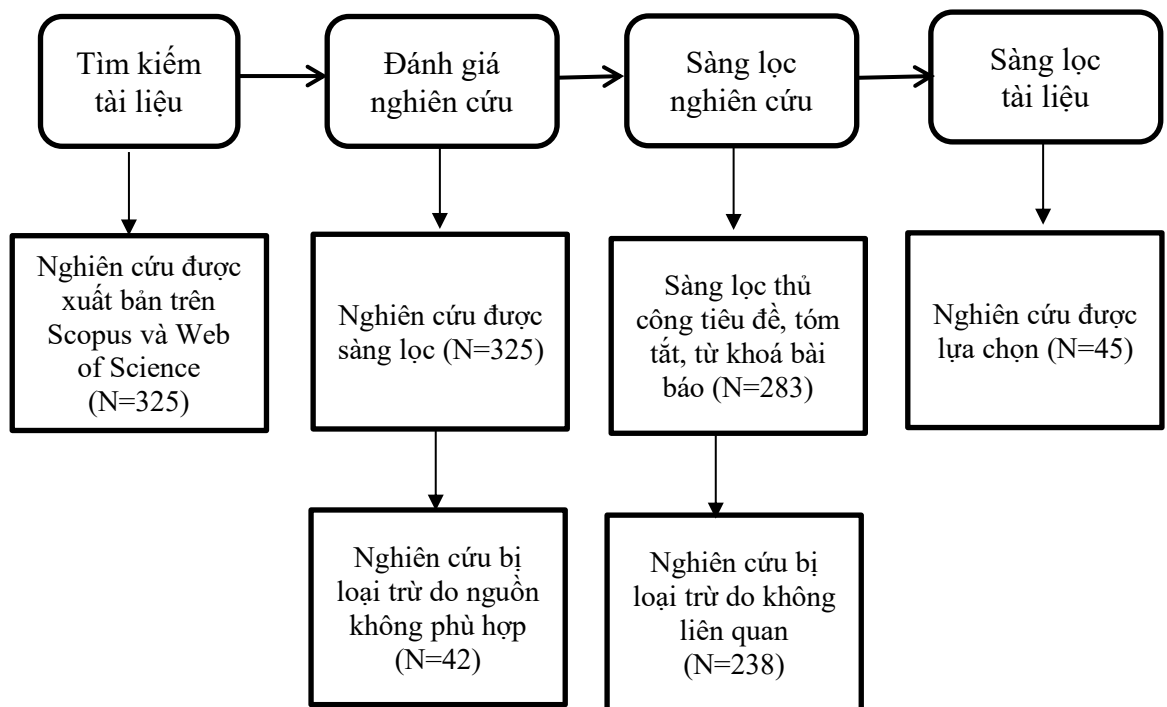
Tìm kiếm tài liệu

Đánh giá nghiên cứu

Sàng lọc nghiên cứu

Sàng lọc tài liệu

Nghiên cứu được xuất bản trên Scopus và Web of Science (N=325)

Nghiên cứu được sàng lọc (N=325)

Sàng lọc thủ công tiêu đề, tóm tắt, từ khoá bài báo (N=283)

Nghiên cứu được lựa chọn (N=45)

Nghiên cứu bị loại trừ do nguồn không phù hợp (N=42)

Nghiên cứu bị loại trừ do không liên quan (N=238)